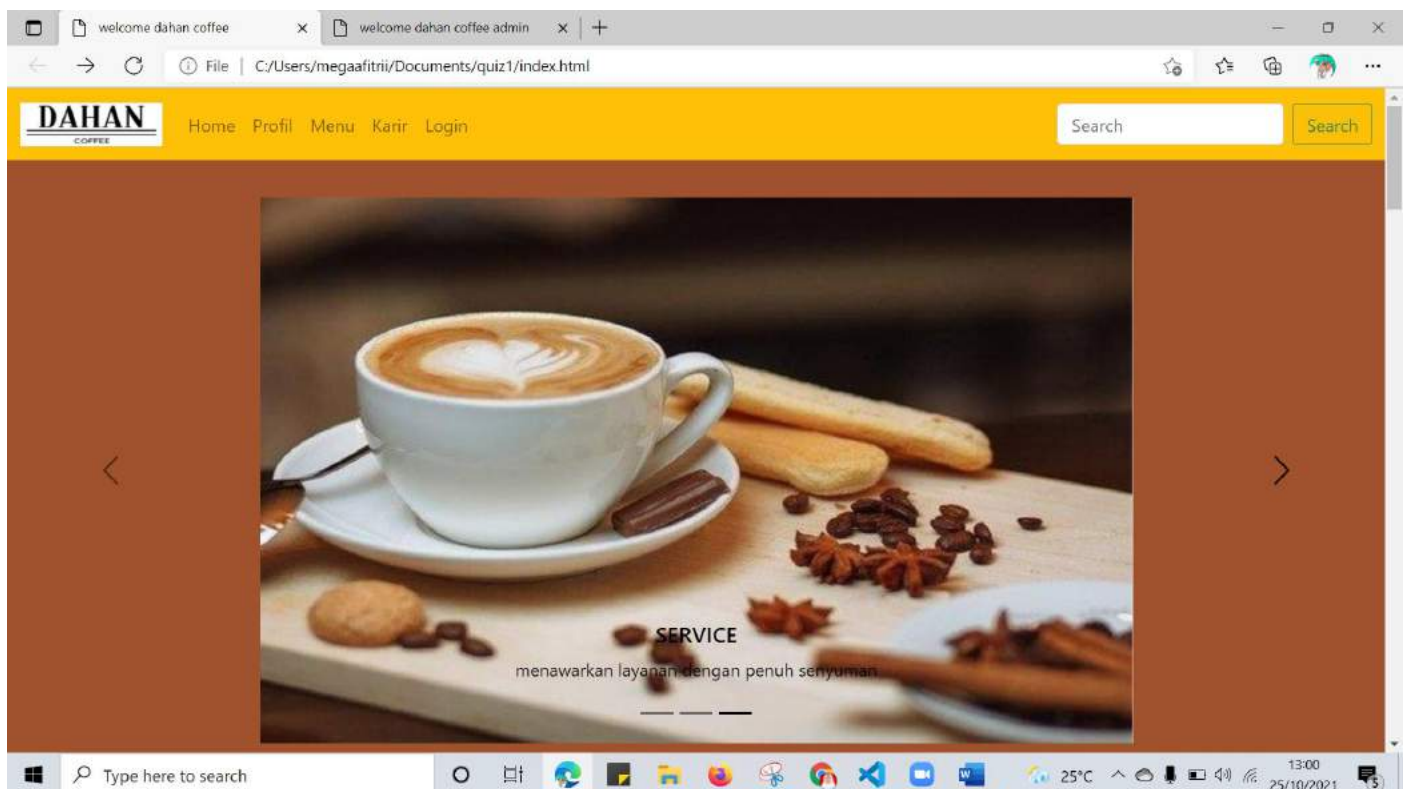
welcome dahan coffee ×
welcome dahan coffee admin ×
File | C:/Users/megaafitrii/Documents/quiz1/index.html

DAHAN
COFFEE
Home Profil Menu Karir Login
Search
Search

SERVICE
menawarkan layanan dengan penuh senyuman

Type here to search
25°C
13:00
25/10/2021